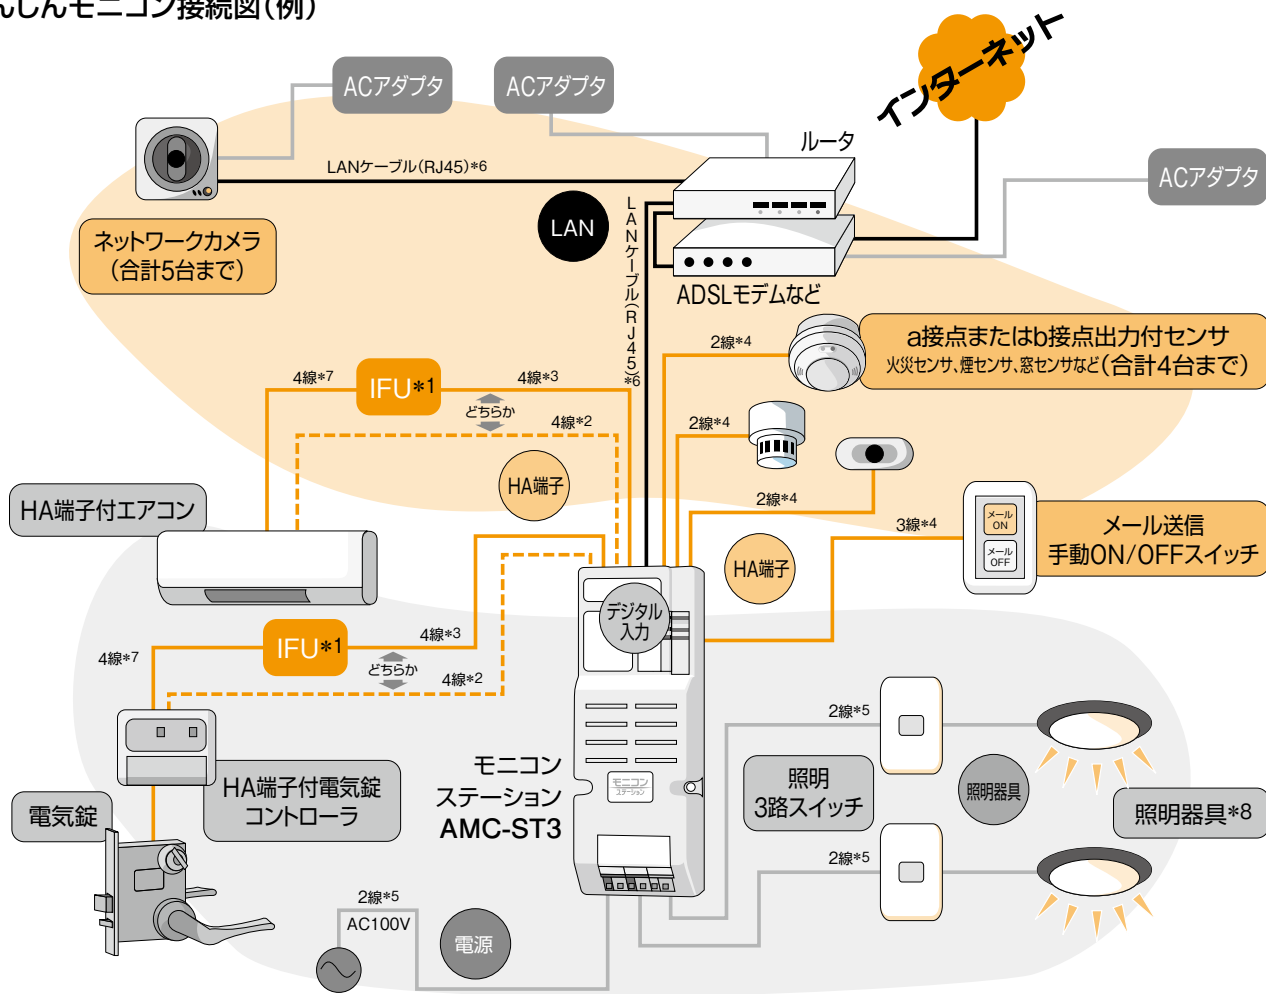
んしんモニコン接続図(例)

ACアダプタ

ACアダプタ

インターネット

ルータ

ACアダプタ

LANケーブル(RJ45)*6

LAN

LANケーブル(RJ45)*6

ネットワークカメラ
(合計5台まで)

ADSLモデムなど

2線*4

a接点またはb接点出力付センサ
火災センサ、煙センサ、窓センサなど(合計4台まで)

4線*7

IFU*1

4線*3

どちらか

4線*2

2線*4

HA端子

2線*4

HA端子付エアコン

3線*4

メール ON
メール OFF

メール送信
手動ON/OFFスイッチ

HA端子

デジタル入力

4線*7

IFU*1

4線*3

どちらか

4線*2

2線*5

モニコン
ステーション
AMC-ST3

HA端子付電気錠
コントローラ

電気錠

照明
3路スイッチ

照明器具

照明器具*8

2線*5

2線*5

AC100V

電源